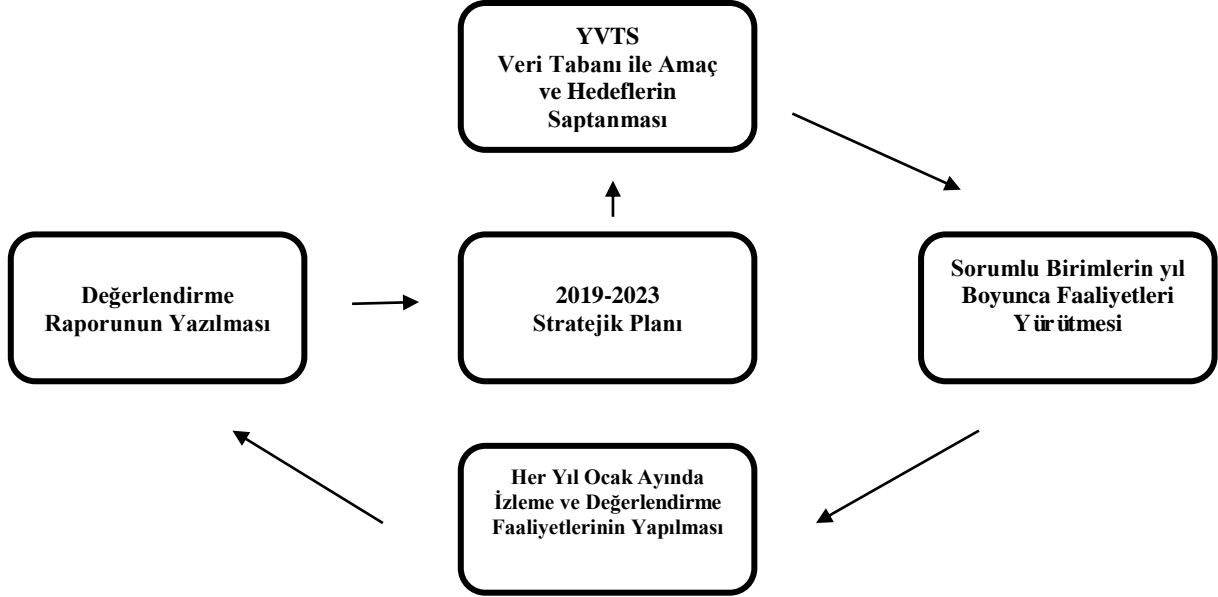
YVTS
Veri Tabanı ile Amaç ve Hedeflerin Saptanması

Değerlendirme Raporunun Yazılması

2019-2023
Stratejik Planı

Sorumlu Birimlerin yıl Boyunca Faaliyetleri Yürütmesi

Her Yıl Ocak Ayında İzleme ve Değerlendirme Faaliyetlerinin Yapılması